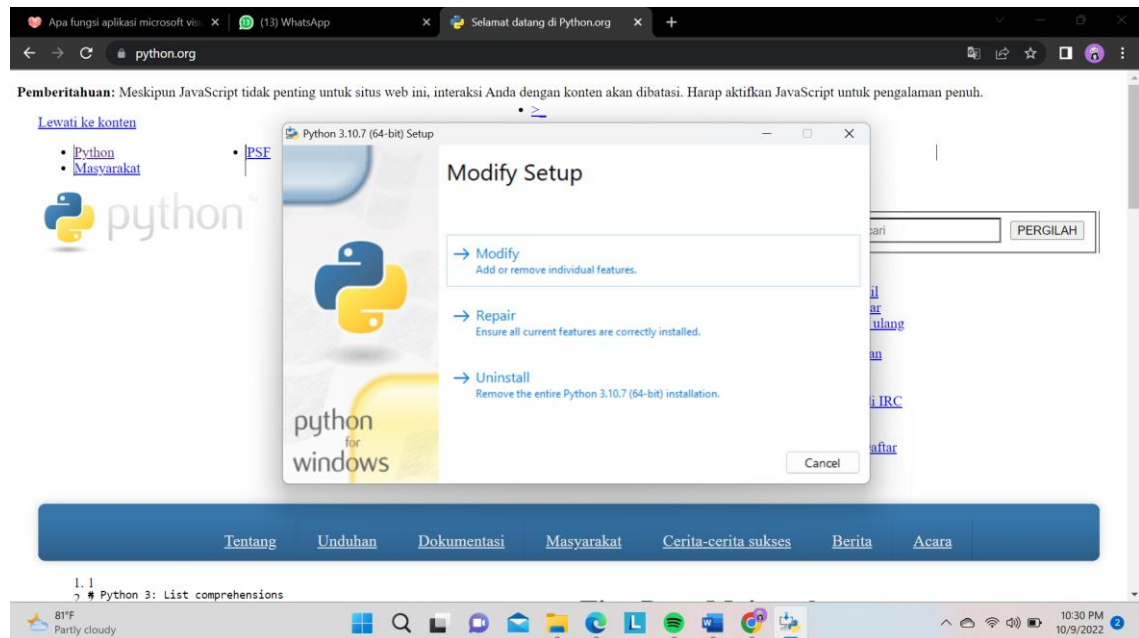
Apa fungsi aplikasi microsoft vis ×
(13) WhatsApp ×
Selamat datang di Python.org ×
+

python.org

**Pemberitahuan:** Meskipun JavaScript tidak penting untuk situs web ini, interaksi Anda dengan konten akan dibatasi. Harap aktifkan JavaScript untuk pengalaman penuh.

• >

Lewati ke konten

• Python
• Masyarakat

• PSF

python

Python 3.10.7 (64-bit) Setup

Modify Setup

→ Modify
Add or remove individual features.

→ Repair
Ensure all current features are correctly installed.

→ Uninstall
Remove the entire Python 3.10.7 (64-bit) installation.

python for windows

Cancel

cari

PERGILAH

il
ar
ulang
an
i IRC
aftar

Tentang
Unduhan
Dokumentasi
Masyarakat
Cerita-cerita sukses
Berita
Acara

1. 1
2. # Python 3: List comprehensions

81°F
Partly cloudy

10:30 PM
10/9/2022

2